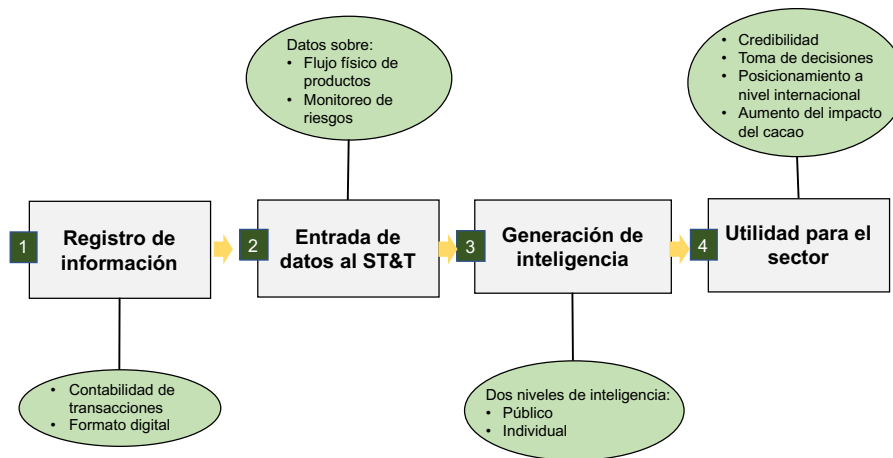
Datos sobre:
• Flujo físico de productos
• Monitoreo de riesgos

• Credibilidad
• Toma de decisiones
• Posicionamiento a nivel internacional
• Aumento del impacto del cacao

1 Registro de información

2 Entrada de datos al ST&T

3 Generación de inteligencia

4 Utilidad para el sector

• Contabilidad de transacciones
• Formato digital

Dos niveles de inteligencia:
• Público
• Individual